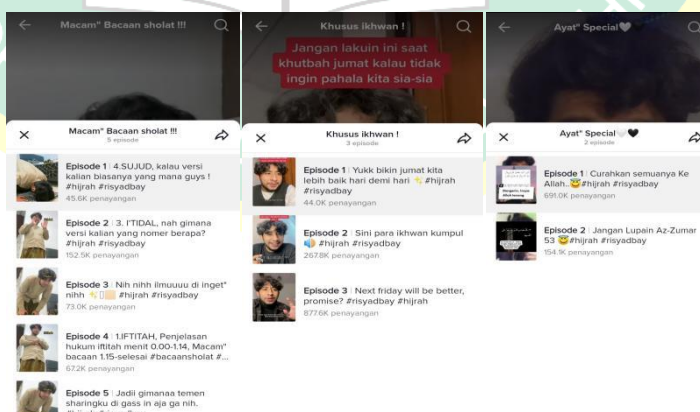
Macam" Bacaan sholat !!!

Macam" Bacaan sholat !!!
5 episode

Episode 1 | 4.SUJUD, kalau versi kalian biasanya yang mana guys ! #hijrah #risyadbay
45.6K penayangan

Episode 2 | 3. I'TIDAL, nah gimana versi kalian yang nomer berapa? #hijrah #risyadbay
152.5K penayangan

Episode 3 | Nih nihh ilmuuuu di inget" nihh ✨ #hijrah #risyadbay
73.0K penayangan

Episode 4 | 1.IFTITAH, Penjelasan hukum iftitah menit 0.00-1.14, Macam" bacaan 1.15-selesai #bacaansholat #...
67.2K penayangan

Episode 5 | Jadii gimanaa temen sharingku di gass in aja ga nih.

Khusus ikhwan !

Jangan lakuin ini saat khutbah jumat kalau tidak ingin pahala kita sia-sia

Khusus ikhwan !
3 episode

Episode 1 | Yukk bikin jumat kita lebih baik hari demi hari ✨ #hijrah #risyadbay
44.0K penayangan

Episode 2 | Sini para ikhwan kumpul #hijrah #risyadbay
267.8K penayangan

Episode 3 | Next friday will be better, promise? #risyadbay #hijrah
877.6K penayangan

Ayat" Special🤍

Ayat" Special🤍🖤
2 episode

Episode 1 | Curahkan semuanya Ke Allah..😇#hijrah #risyadbay
691.0K penayangan

Episode 2 | Jangan Lupain Az-Zumar 53 😇#hijrah #risyadbay
154.1K penayangan